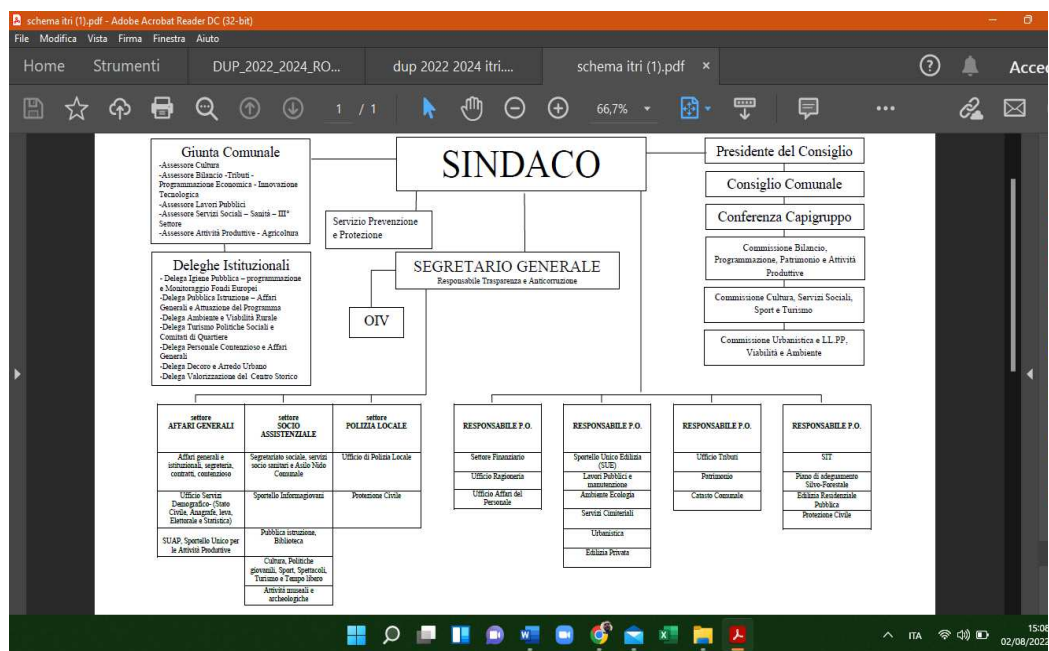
schema itri (1).pdf - Adobe Acrobat Reader DC (32-bit)
File Modifica Vista Firma Finestra Aiuto
Home Strumenti DUP_2022_2024_RO... dup 2022 2024 itri.... schema itri (1).pdf ×
Acce
1 / 1 66,7%

Giunta Comunale
-Assessore Cultura
-Assessore Bilancio -Tributi - Programmazione Economica - Innovazione Tecnologica
-Assessore Lavori Pubblici
-Assessore Servizi Sociali – Sanità – III° Settore
-Assessore Attività Produttive - Agricoltura

SINDACO

Presidente del Consiglio

Consiglio Comunale

Conferenza Capigruppo

Servizio Prevenzione e Protezione

Commissione Bilancio, Programmazione, Patrimonio e Attività Produttive

Deleghe Istituzionali
- Delega Igiene Pubblica – programmazione e Monitoraggio Fondi Europei
-Delega Pubblica Istruzione – Affari Generali e Attuazione del Programma
-Delega Ambiente e Viabilità Rurale
-Delega Turismo Politiche Sociali e Comitati di Quartiere
-Delega Personale Contenzioso e Affari Generali
-Delega Decoro e Arredo Urbano
-Delega Valorizzazione del Centro Storico

SEGRETARIO GENERALE
Responsabile Trasparenza e Anticorruzione

OIV

Commissione Cultura, Servizi Sociali, Sport e Turismo

Commissione Urbanistica e LL.PP, Viabilità e Ambiente

settore AFFARI GENERALI
Affari generali e istituzionali, segreteria, contratti, contenzioso
Ufficio Servizi Demografici- (Stato Civile, Anagrafe, leva, Elettorale e Statistica)
SUAP, Sportello Unico per le Attività Produttive

settore SOCIO ASSISTENZIALE
Segretariato sociale, servizi socio sanitari e Asilo Nido Comunale
Sportello Informagiovani
Pubblica istruzione, Biblioteca
Cultura, Politiche giovanili, Sport, Spettacoli, Turismo e Tempo libero
Attività museali e archeologiche

settore POLIZIA LOCALE
Ufficio di Polizia Locale
Protezione Civile

RESPONSABILE P.O.
Settore Finanziario
Ufficio Ragioneria
Ufficio Affari del Personale

RESPONSABILE P.O.
Sportello Unico Edilizia (SUE)
Lavori Pubblici e manutenzione
Ambiente Ecologia
Servizi Cimiteriali
Urbanistica
Edilizia Privata

RESPONSABILE P.O.
Ufficio Tributi
Patrimonio
Catasto Comunale

RESPONSABILE P.O.
SIT
Piano di adeguamento Silvo-Forestale
Edilizia Residenziale Pubblica
Protezione Civile

ITA 15:06 02/08/2022